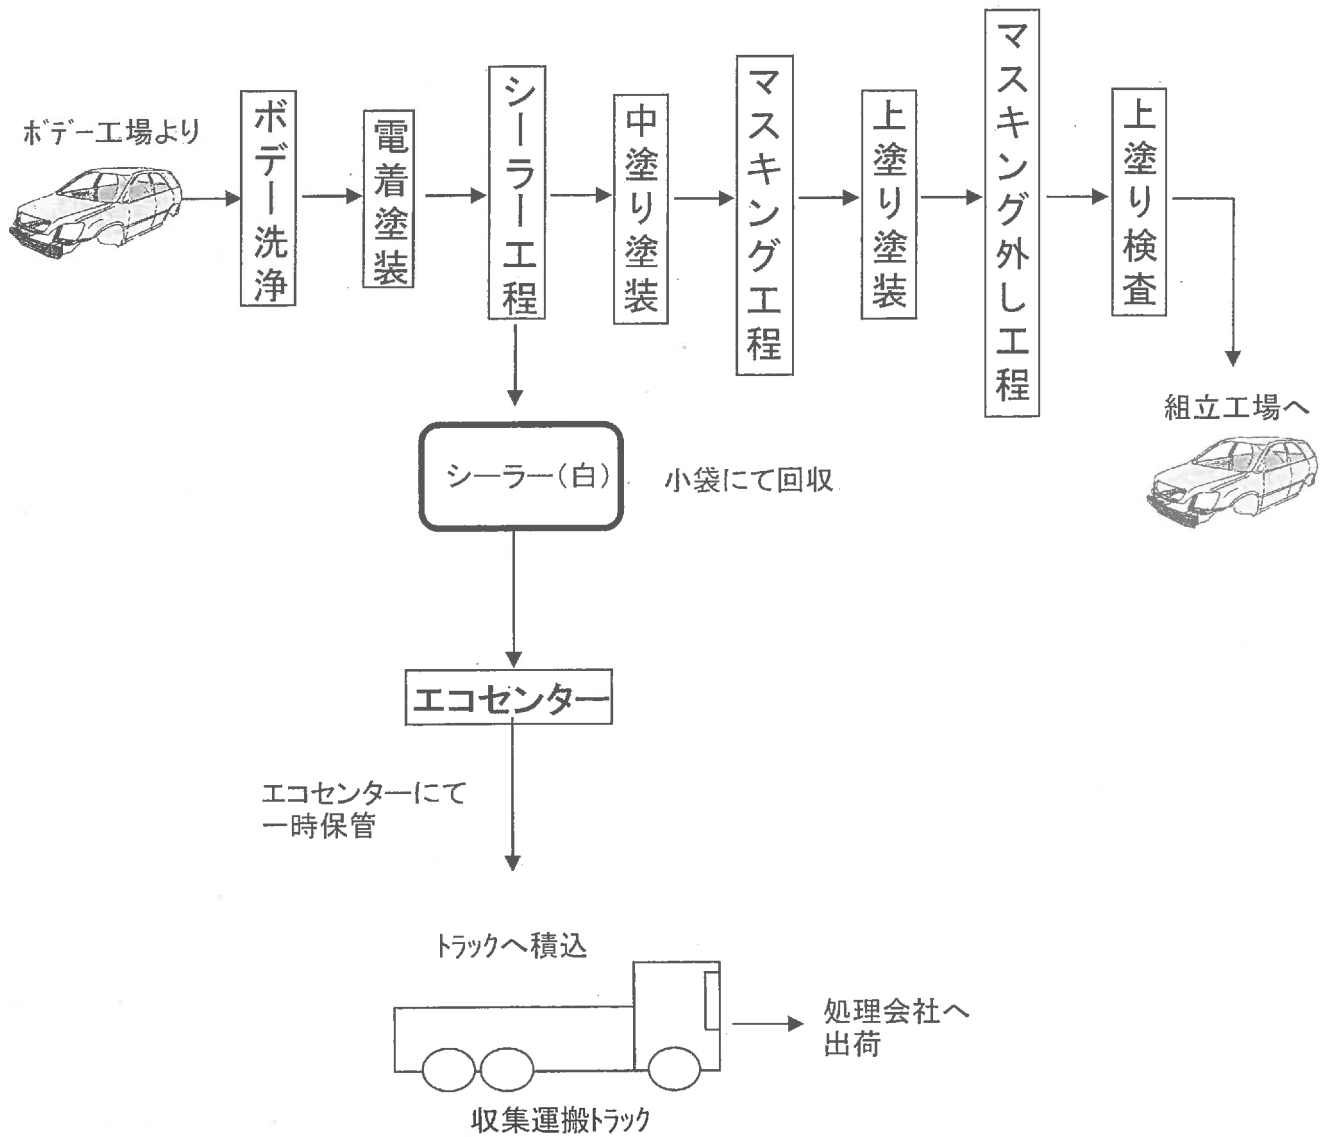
ボデー工場より

ボデー洗浄

電着塗装

シーラー工程

中塗り塗装

マスキング工程

上塗り塗装

マスキング外し工程

上塗り検査

組立工場へ

シーラー（白）

小袋にて回収

エコセンター

エコセンターにて一時保管

トラックへ積込

処理会社へ出荷

収集運搬トラック